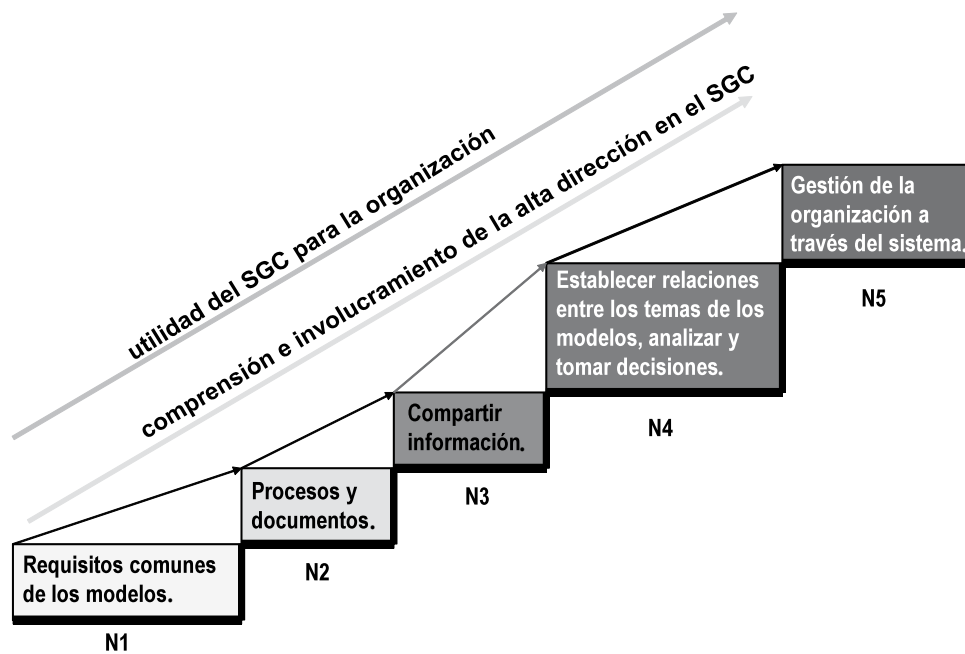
utilidad del SGC para la organización

comprensión e involucramiento de la alta dirección en el SGC

Gestión de la organización a través del sistema.

N5

Establecer relaciones entre los temas de los modelos, analizar y tomar decisiones.

N4

Compartir información.

N3

Procesos y documentos.

N2

Requisitos comunes de los modelos.

N1